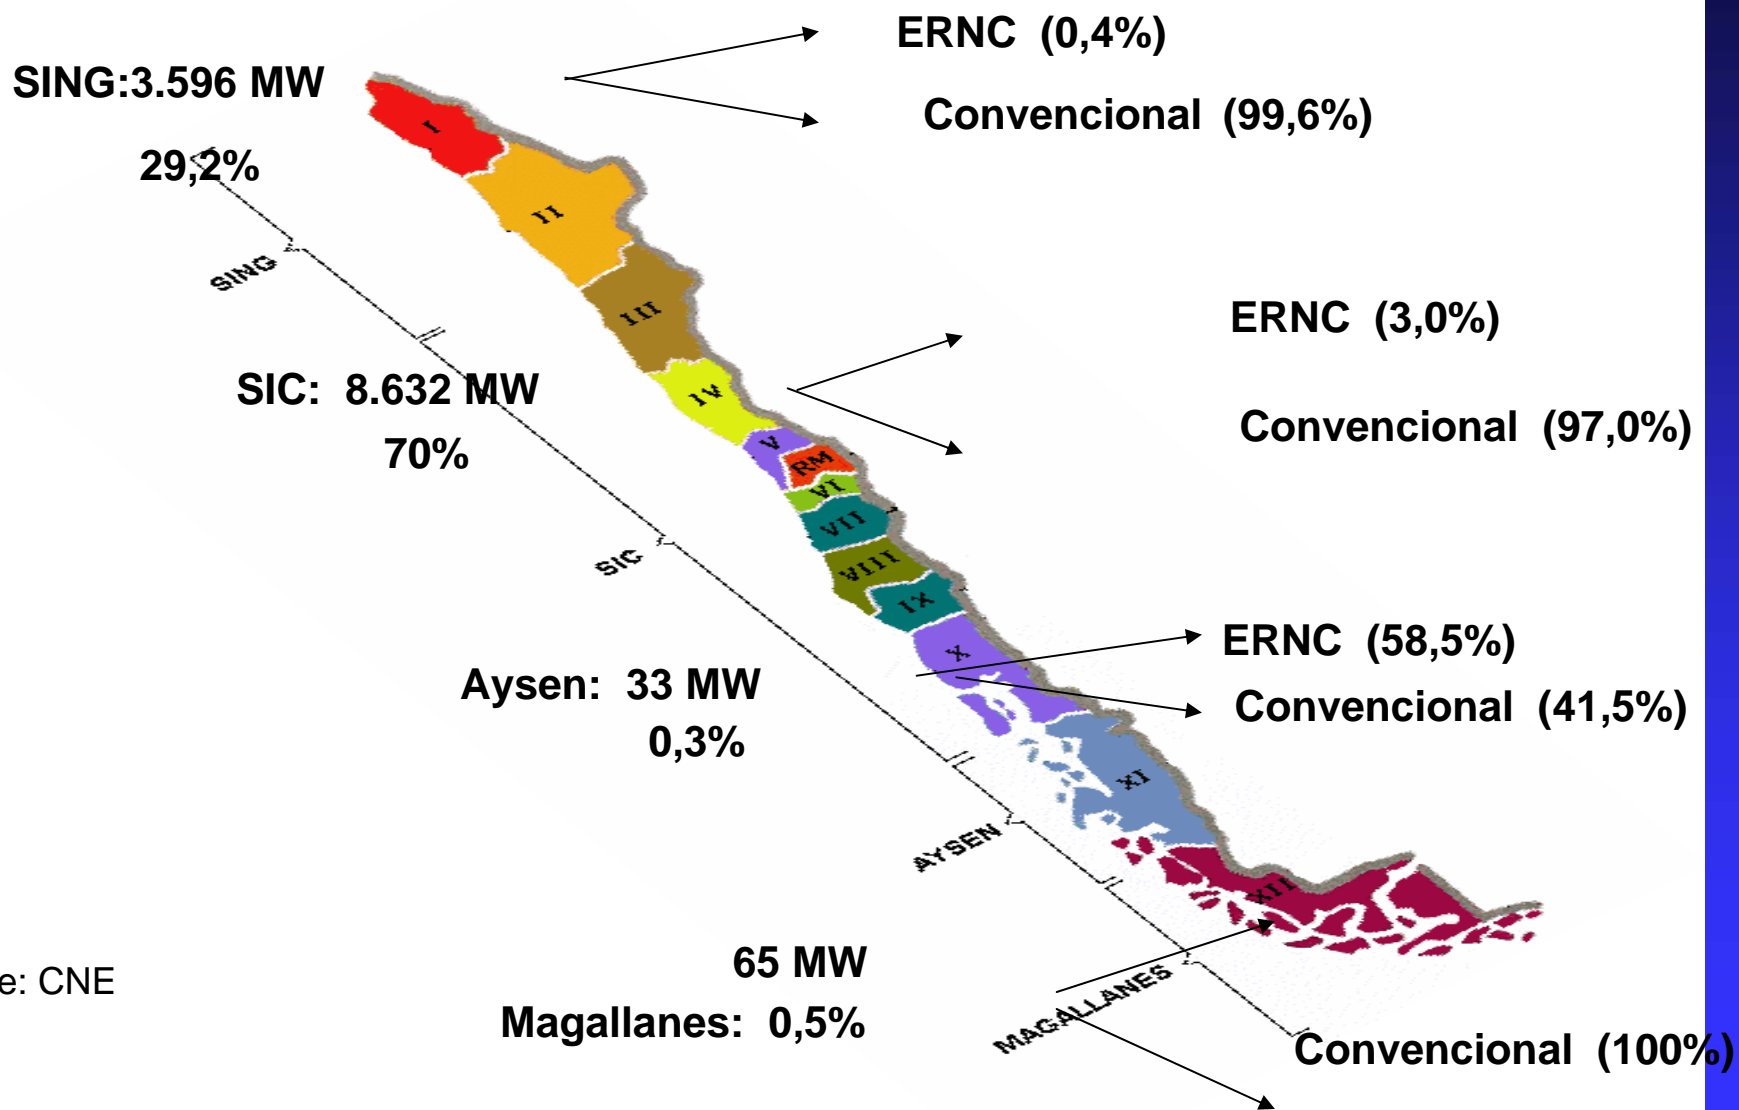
SING:3.596 MW

29,2%

ERNC (0,4%)

Convencional (99,6%)

SING

I

II

III

IV

V

RM

VI

VII

VIII

IX

X

XI

XII

ERNC (3,0%)

SIC: 8.632 MW

70%

Convencional (97,0%)

SIC

ERNC (58,5%)

Aysen: 33 MW

0,3%

Convencional (41,5%)

AYSEN

e: CNE

65 MW

Magallanes: 0,5%

MAGALLANES

Convencional (100%)